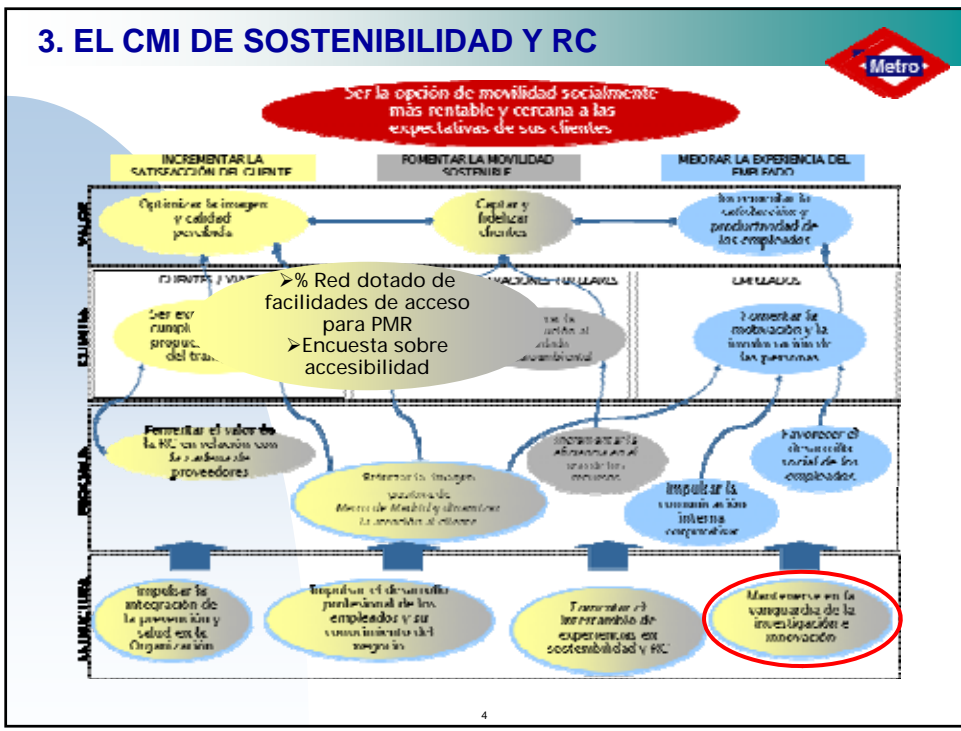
3. EL CMI DE SOSTENIBILIDAD Y RC

Metro

Ser la opción de movilidad socialmente más rentable y cercana a las expectativas de sus clientes

INCREMENTAR LA SATISFACCIÓN DEL CLIENTE

FOMENTAR LA MOVILIDAD SOSTENIBLE

MEJORAR LA EXPERIENCIA DEL EMPLEADO

VALOR

Optimizar la imagen y calidad percibida

Captar y fidelizar clientes

Incrementar la satisfacción y productividad de los empleados

CLIENTES

CLIENTES / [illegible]

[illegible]

EMPLEADOS

Ser ex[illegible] cumpl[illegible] propue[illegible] del tra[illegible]

➢% Red dotado de facilidades de acceso para PMR
➢Encuesta sobre accesibilidad

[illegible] ción al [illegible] ambiental

Fomentar la motivación y la involucración de las personas

PROCESOS

Fomentar el valor de la RC en relación con la cadena de proveedores

Reforzar la imagen positiva de Metro de Madrid y alcanzar la atención al cliente

Incrementar la eficiencia en el uso de los recursos

Impulsar la comunicación interna corporativa

Favorecer el desarrollo social de los empleados

INFRAESTRUCTURA

Impulsar la integración de la prevención y salud en la Organización

Impulsar el desarrollo profesional de los empleados y su conocimiento del negocio

Fomentar el intercambio de experiencias en sostenibilidad y RC

Mantenerse en la vanguardia de la investigación e innovación

4